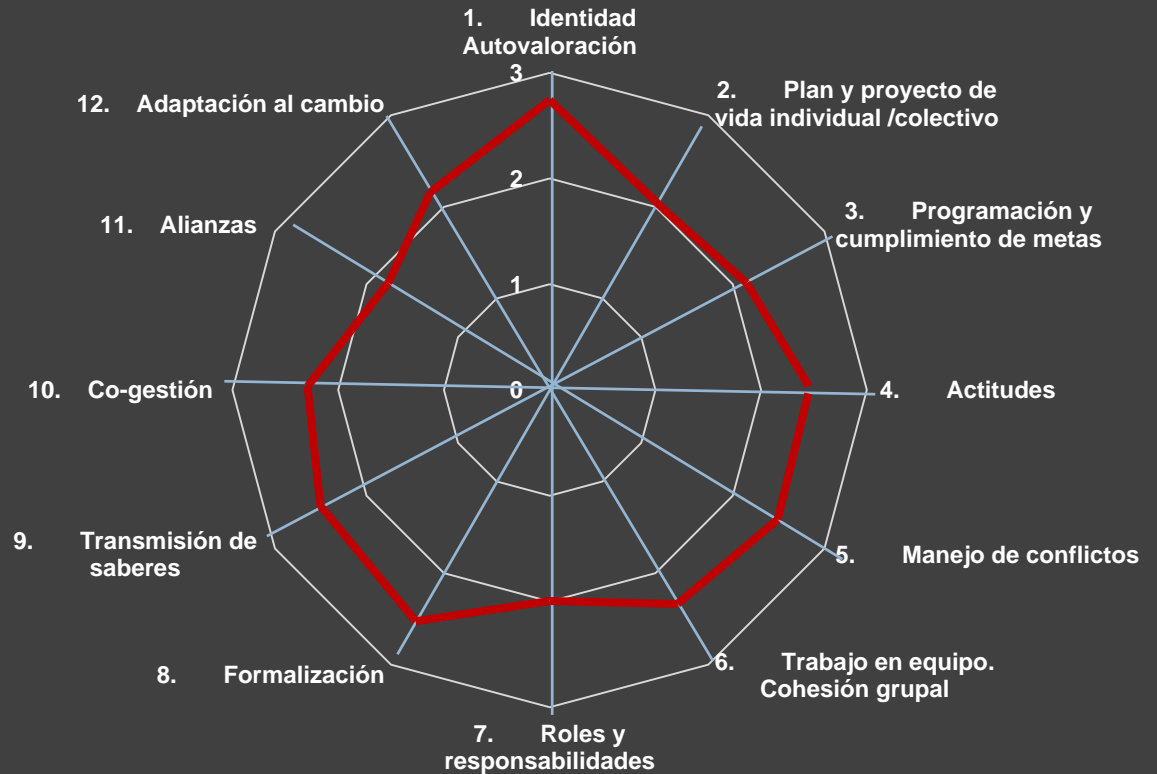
1. Identidad Autovaloración

2. Plan y proyecto de vida individual /colectivo

3. Programación y cumplimiento de metas

4. Actitudes

5. Manejo de conflictos

6. Trabajo en equipo. Cohesión grupal

7. Roles y responsabilidades

8. Formalización

9. Transmisión de saberes

10. Co-gestión

11. Alianzas

12. Adaptación al cambio

3
2
1
0